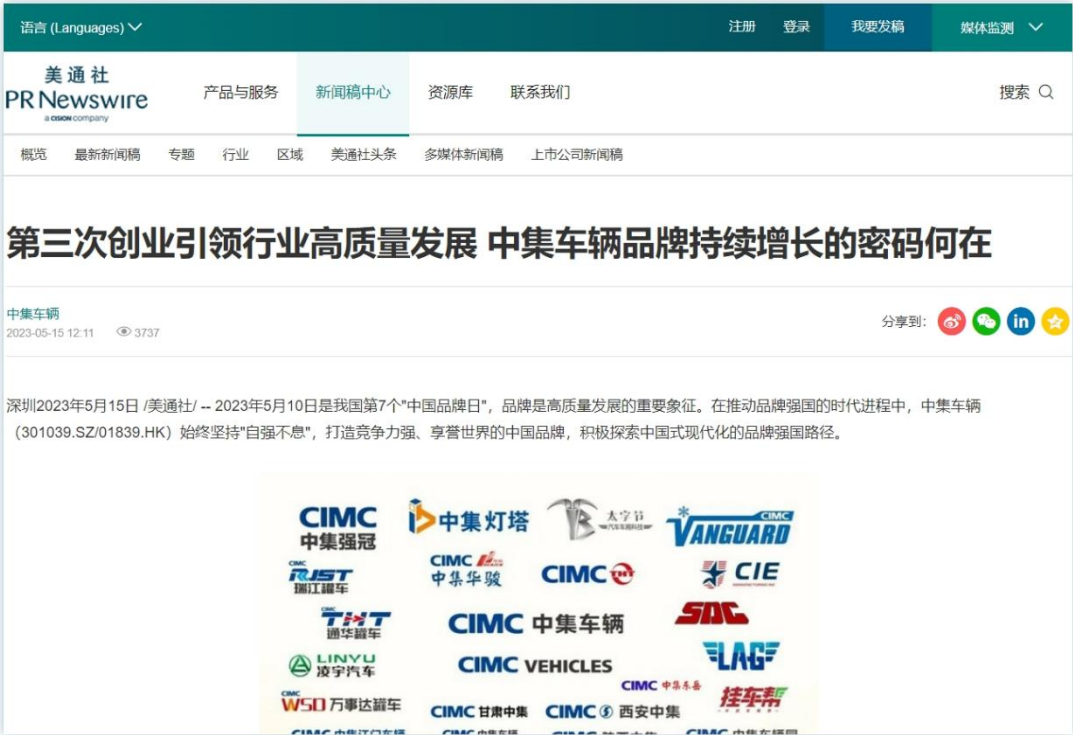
语言 (Languages) 注册 登录 我要发稿 媒体监测

美通社 PR Newswire a CISION company

产品与服务 新闻稿中心 资源库 联系我们 搜索

概览 最新新闻稿 专题 行业 区域 美通社头条 多媒体新闻稿 上市公司新闻稿

第三次创业引领行业高质量发展 中集车辆品牌持续增长的密码何在

中集车辆
2023-05-15 12:11 3737

分享到:

深圳2023年5月15日 /美通社/ -- 2023年5月10日是我国第7个"中国品牌日"，品牌是高质量发展的重要象征。在推动品牌强国的时代进程中，中集车辆（301039.SZ/01839.HK）始终坚持"自强不息"，打造竞争力强、享誉世界的中国品牌，积极探索中国式现代化的品牌强国路径。

CIMC 中集强冠
中集灯塔
太字节
CIMC VANGUARD
RJST 瑞江罐车
CIMC 中集华骏
CIMC
CIE
THT 通华罐车
CIMC 中集车辆
SDC
LINYU 凌宇汽车
CIMC VEHICLES
LAG
CIMC 中集东岳
挂车帮
WSD 万事达罐车
CIMC 甘肃中集
CIMC 西安中集
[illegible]